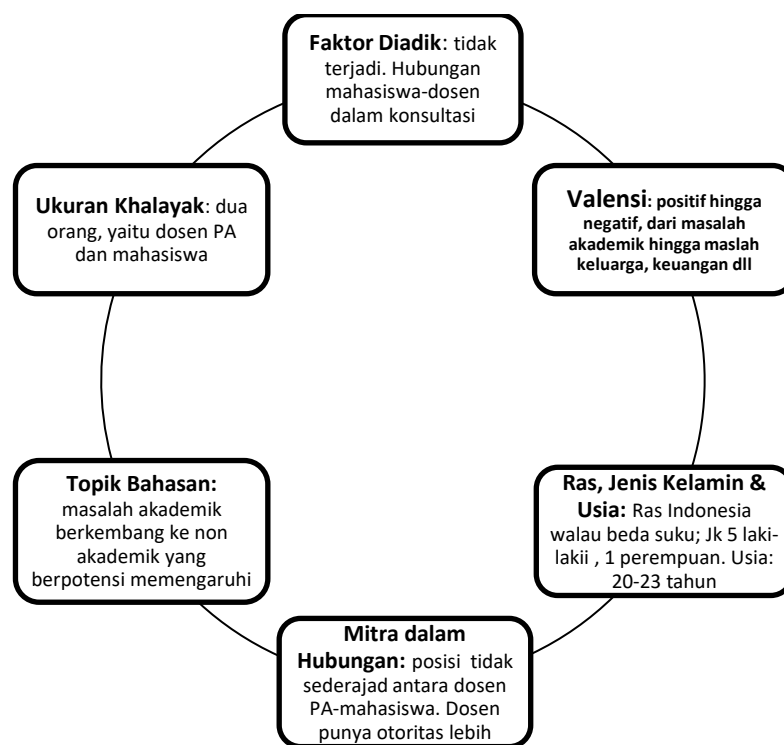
**Faktor Diadik**: tidak terjadi. Hubungan mahasiswa-dosen dalam konsultasi

**Valensi: positif hingga negatif, dari masalah akademik hingga maslah keluarga, keuangan dll**

**Ras, Jenis Kelamin & Usia:** Ras Indonesia walau beda suku; Jk 5 laki-lakii , 1 perempuan. Usia: 20-23 tahun

**Mitra dalam Hubungan:** posisi tidak sederajad antara dosen PA-mahasiswa. Dosen punya otoritas lebih

**Topik Bahasan:** masalah akademik berkembang ke non akademik yang berpotensi memengaruhi

**Ukuran Khalayak**: dua orang, yaitu dosen PA dan mahasiswa